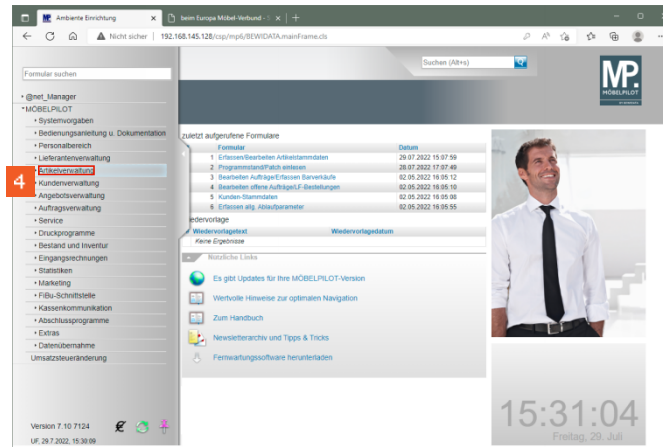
Ambiente Einrichtung
beim Europa Möbel-Verbund
Nicht sicher | 192.168.145.128/csp/mpli/BEWIDATA.mainFrame.cls

Formular suchen
Suchen (Alt+s)

MP
MÖBELPILOT

@net_Manager
MÖBELPILOT
Systemvorgaben
Bedienungsanleitung u. Dokumentation
Personalbereich
Lieferantenverwaltung
Artikelverwaltung
4
Kundenverwaltung
Angebotsverwaltung
Auftragsverwaltung
Service
Druckprogramme
Bestand und Inventur
Eingangsrechnungen
Statistiken
Marketing
FiBu-Schnittstelle
Kassenkommunikation
Abschlussprogramme
Extras
Datenübernahme
Umsatzsteueränderung

zuletzt aufgerufene Formulare

| | Formular | Datum |
|---|---|---|
| 1 | Erfassen/Bearbeiten Artikelstammdaten | 29.07.2022 15:07:59 |
| 2 | Programmstand/Patch einlesen | 28.07.2022 17:07:49 |
| 3 | Bearbeiten Aufträge/Erfassen Barverkäufe | 02.05.2022 16:05:12 |
| 4 | Bearbeiten offene Aufträge/LF-Bestellungen | 02.05.2022 16:05:10 |
| 5 | Kunden-Stammdaten | 02.05.2022 16:05:08 |
| 6 | Erfassen allg. Ablaufparameter | 02.05.2022 15:05:55 |

iedervorlage

| Wiedervorlagetext | Wiedervorlagedatum |
|---|---|
| Keine Ergebnisse | |

Nützliche Links
Es gibt Updates für Ihre MÖBELPILOT-Version
Wertvolle Hinweise zur optimalen Navigation
Zum Handbuch
Newsletterarchiv und Tipps & Tricks
Fernwartungssoftware herunterladen

Version 7.10 7124
UF, 29.7.2022, 15:30:09

15:31:04
Freitag, 29. Juli